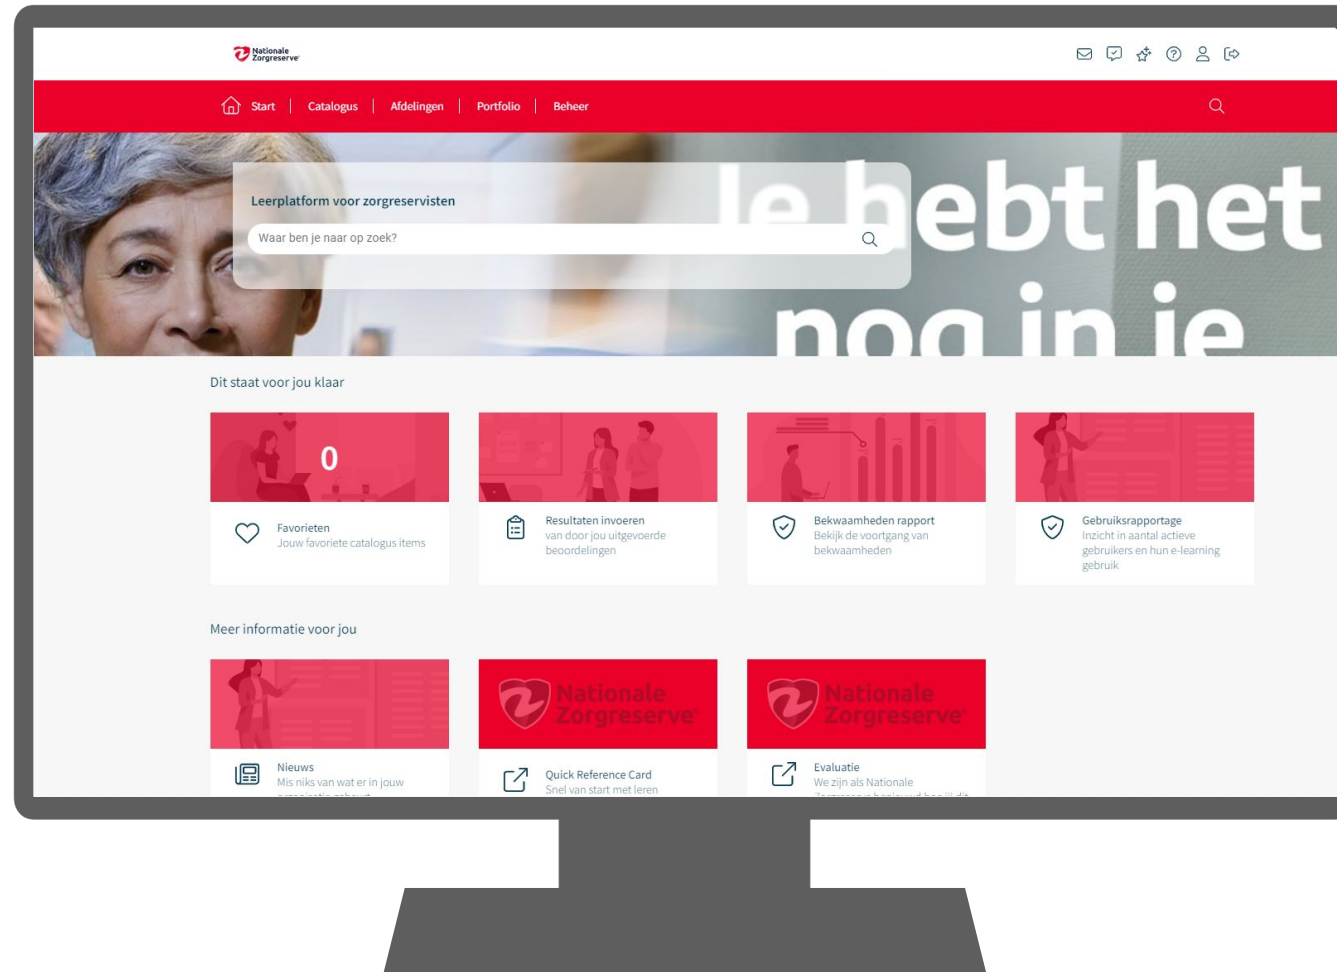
Nationale Zorgreserve

Start | Catalogus | Afdelingen | Portfolio | Beheer

Leerplatform voor zorgreservisten

Waar ben je naar op zoek?

Je hebt het nog in je

Dit staat voor jou klaar

0

Favorieten
Jouw favoriete catalogus items

Resultaten invoeren
van door jou uitgevoerde beoordelingen

Bekwaamheden rapport
Bekijk de voortgang van bekwaamheden

Gebruiksrapportage
Inzicht in aantal actieve gebruikers en hun e-learning gebruik

Meer informatie voor jou

Nationale Zorgreserve

Nationale Zorgreserve

Nieuws
Mis niks van wat er in jouw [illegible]

Quick Reference Card
Snel van start met leren

Evaluatie
We zijn als Nationale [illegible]